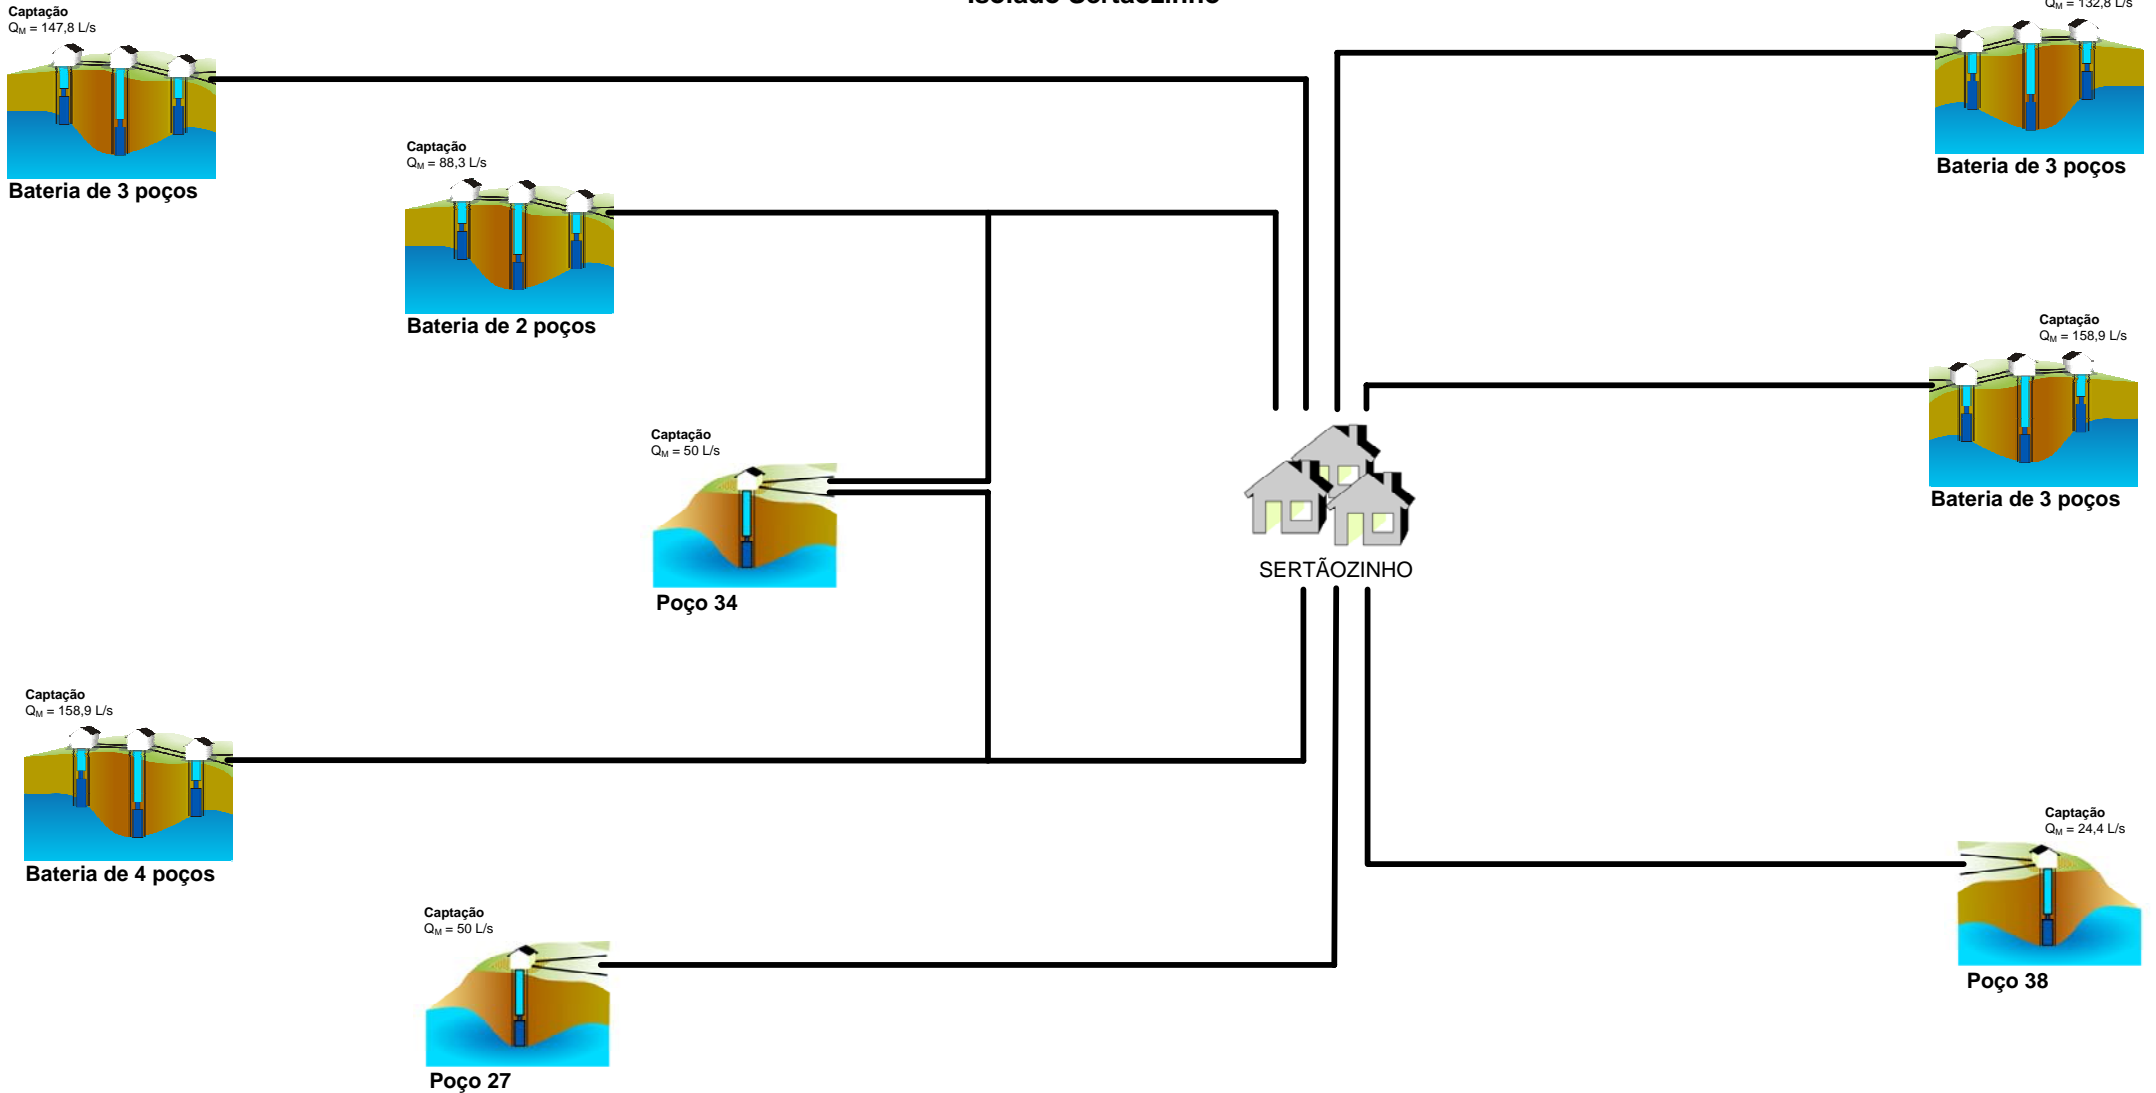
Isolado Sertãozinho

Captação
$Q_M$ = 147,8 L/s
Bateria de 3 poços

$Q_M$ = 132,8 L/s
Bateria de 3 poços

Captação
$Q_M$ = 88,3 L/s
Bateria de 2 poços

Captação
$Q_M$ = 158,9 L/s
Bateria de 3 poços

Captação
$Q_M$ = 50 L/s
Poço 34

SERTÃOZINHO

Captação
$Q_M$ = 158,9 L/s
Bateria de 4 poços

Captação
$Q_M$ = 24,4 L/s
Poço 38

Captação
$Q_M$ = 50 L/s
Poço 27